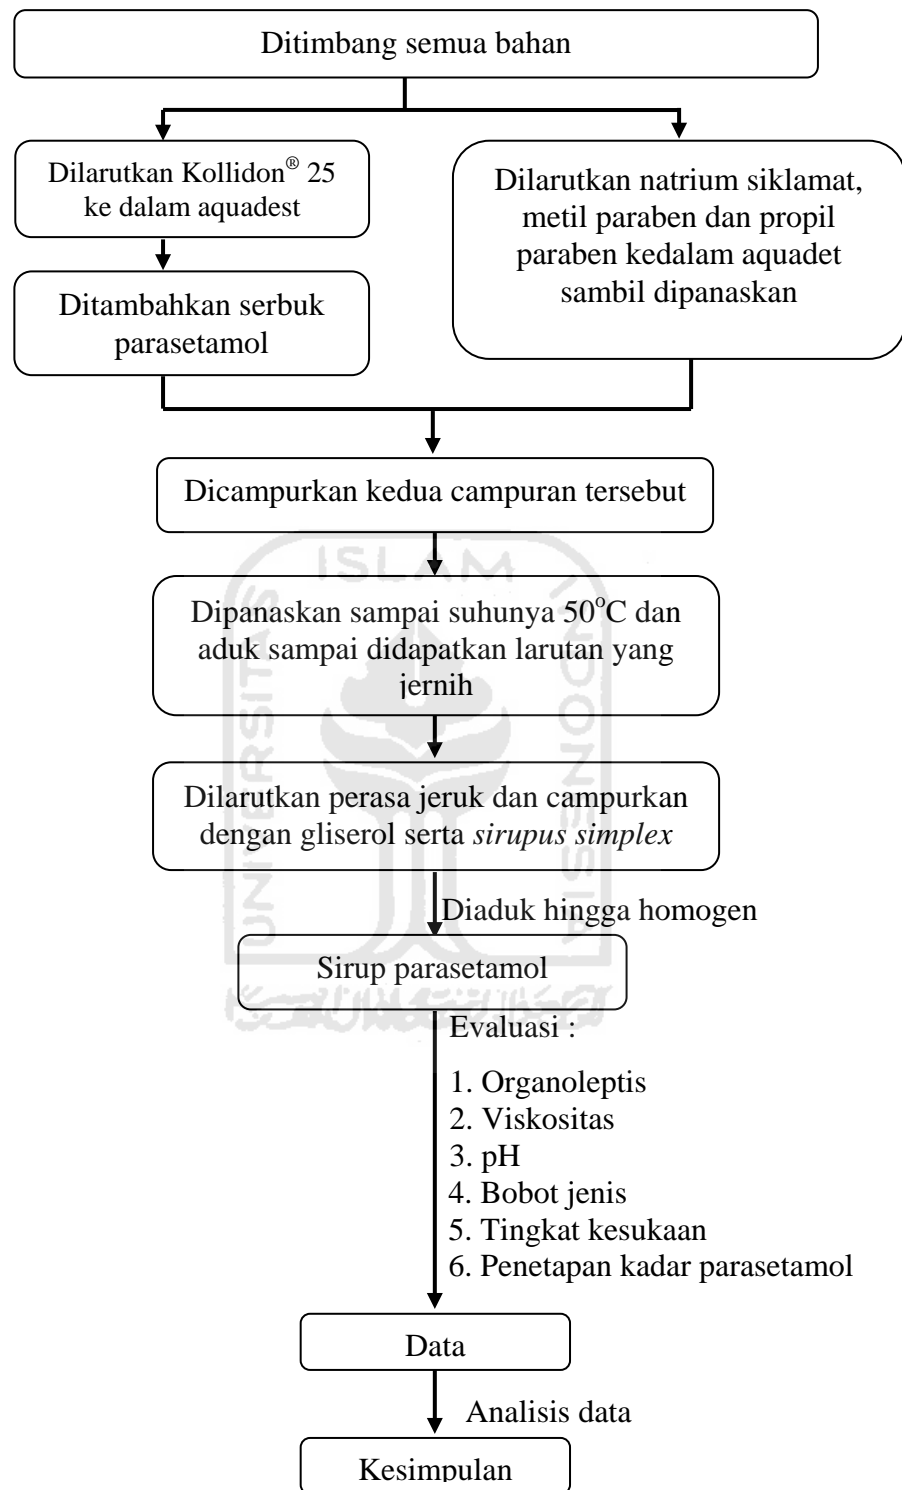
Ditimbang semua bahan

Dilarutkan Kollidon® 25 ke dalam aquadest

Ditambahkan serbuk parasetamol

Dilarutkan natrium siklamat, metil paraben dan propil paraben kedalam aquadet sambil dipanaskan

Dicampurkan kedua campuran tersebut

Dipanaskan sampai suhunya 50$^o$C dan aduk sampai didapatkan larutan yang jernih

Dilarutkan perasa jeruk dan campurkan dengan gliserol serta *sirupus simplex*

Diaduk hingga homogen

Sirup parasetamol

Evaluasi :

1. Organoleptis
2. Viskositas
3. pH
4. Bobot jenis
5. Tingkat kesukaan
6. Penetapan kadar parasetamol

Data

Analisis data

Kesimpulan

ISLAM